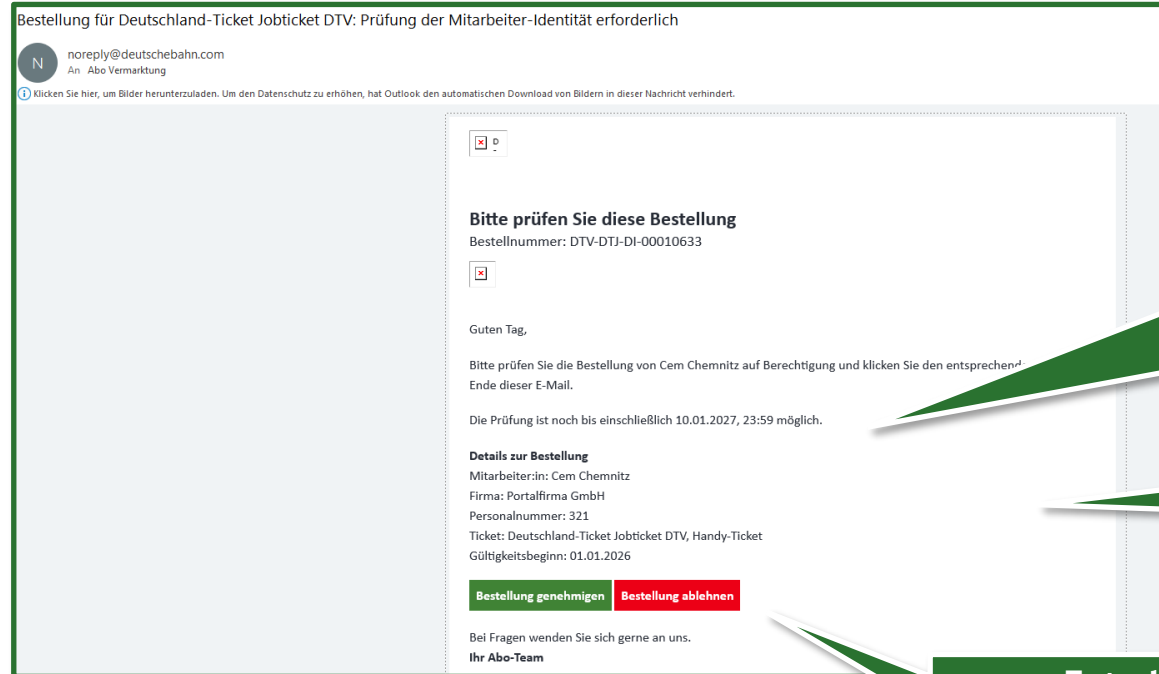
Bestellung für Deutschland-Ticket Jobticket DTV: Prüfung der Mitarbeiter-Identität erforderlich

N
noreply@deutschebahn.com
An Abo Vermarktung

Klicken Sie hier, um Bilder herunterzuladen. Um den Datenschutz zu erhöhen, hat Outlook den automatischen Download von Bildern in dieser Nachricht verhindert.

D

Bitte prüfen Sie diese Bestellung
Bestellnummer: DTV-DTJ-DI-00010633

Guten Tag,

Bitte prüfen Sie die Bestellung von Cem Chemnitz auf Berechtigung und klicken Sie den entsprechend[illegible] Ende dieser E-Mail.

Die Prüfung ist noch bis einschließlich 10.01.2027, 23:59 möglich.

Details zur Bestellung
Mitarbeiter:in: Cem Chemnitz
Firma: Portalfirma GmbH
Personalnummer: 321
Ticket: Deutschland-Ticket Jobticket DTV, Handy-Ticket
Gültigkeitsbeginn: 01.01.2026

Bestellung genehmigen
Bestellung ablehnen

Bei Fragen wenden Sie sich gerne an uns.
Ihr Abo-Team